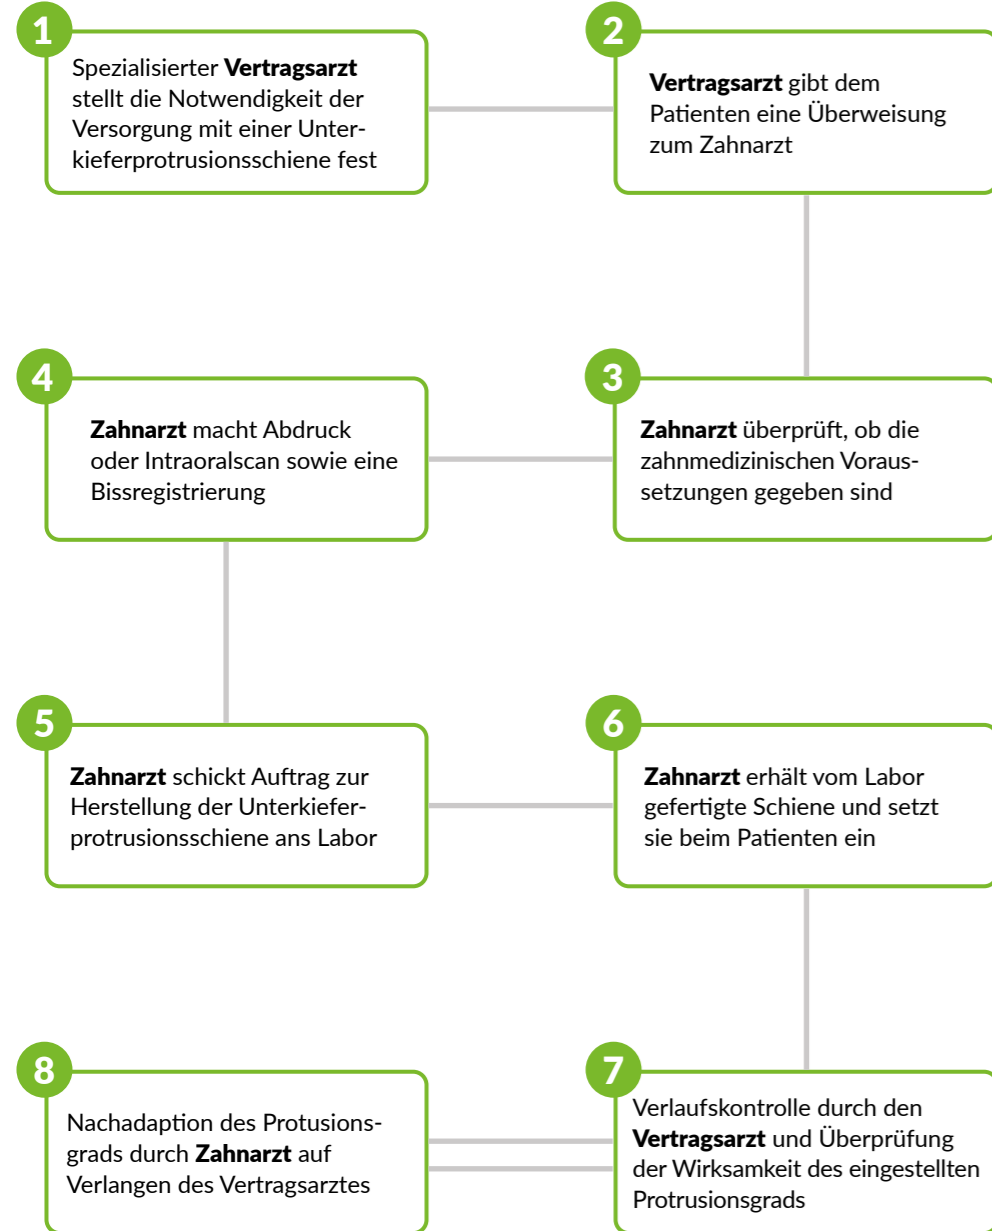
1
Spezialisierter Vertragsarzt stellt die Notwendigkeit der Versorgung mit einer Unterkieferprotrusionsschiene fest

2
Vertragsarzt gibt dem Patienten eine Überweisung zum Zahnarzt

3
Zahnarzt überprüft, ob die zahnmedizinischen Voraussetzungen gegeben sind

4
Zahnarzt macht Abdruck oder Intraoralscan sowie eine Bissregistrierung

5
Zahnarzt schickt Auftrag zur Herstellung der Unterkieferprotrusionsschiene ans Labor

6
Zahnarzt erhält vom Labor gefertigte Schiene und setzt sie beim Patienten ein

7
Verlaufskontrolle durch den Vertragsarzt und Überprüfung der Wirksamkeit des eingestellten Protrusionsgrads

8
Nachadaption des Protusionsgrads durch Zahnarzt auf Verlangen des Vertragsarztes